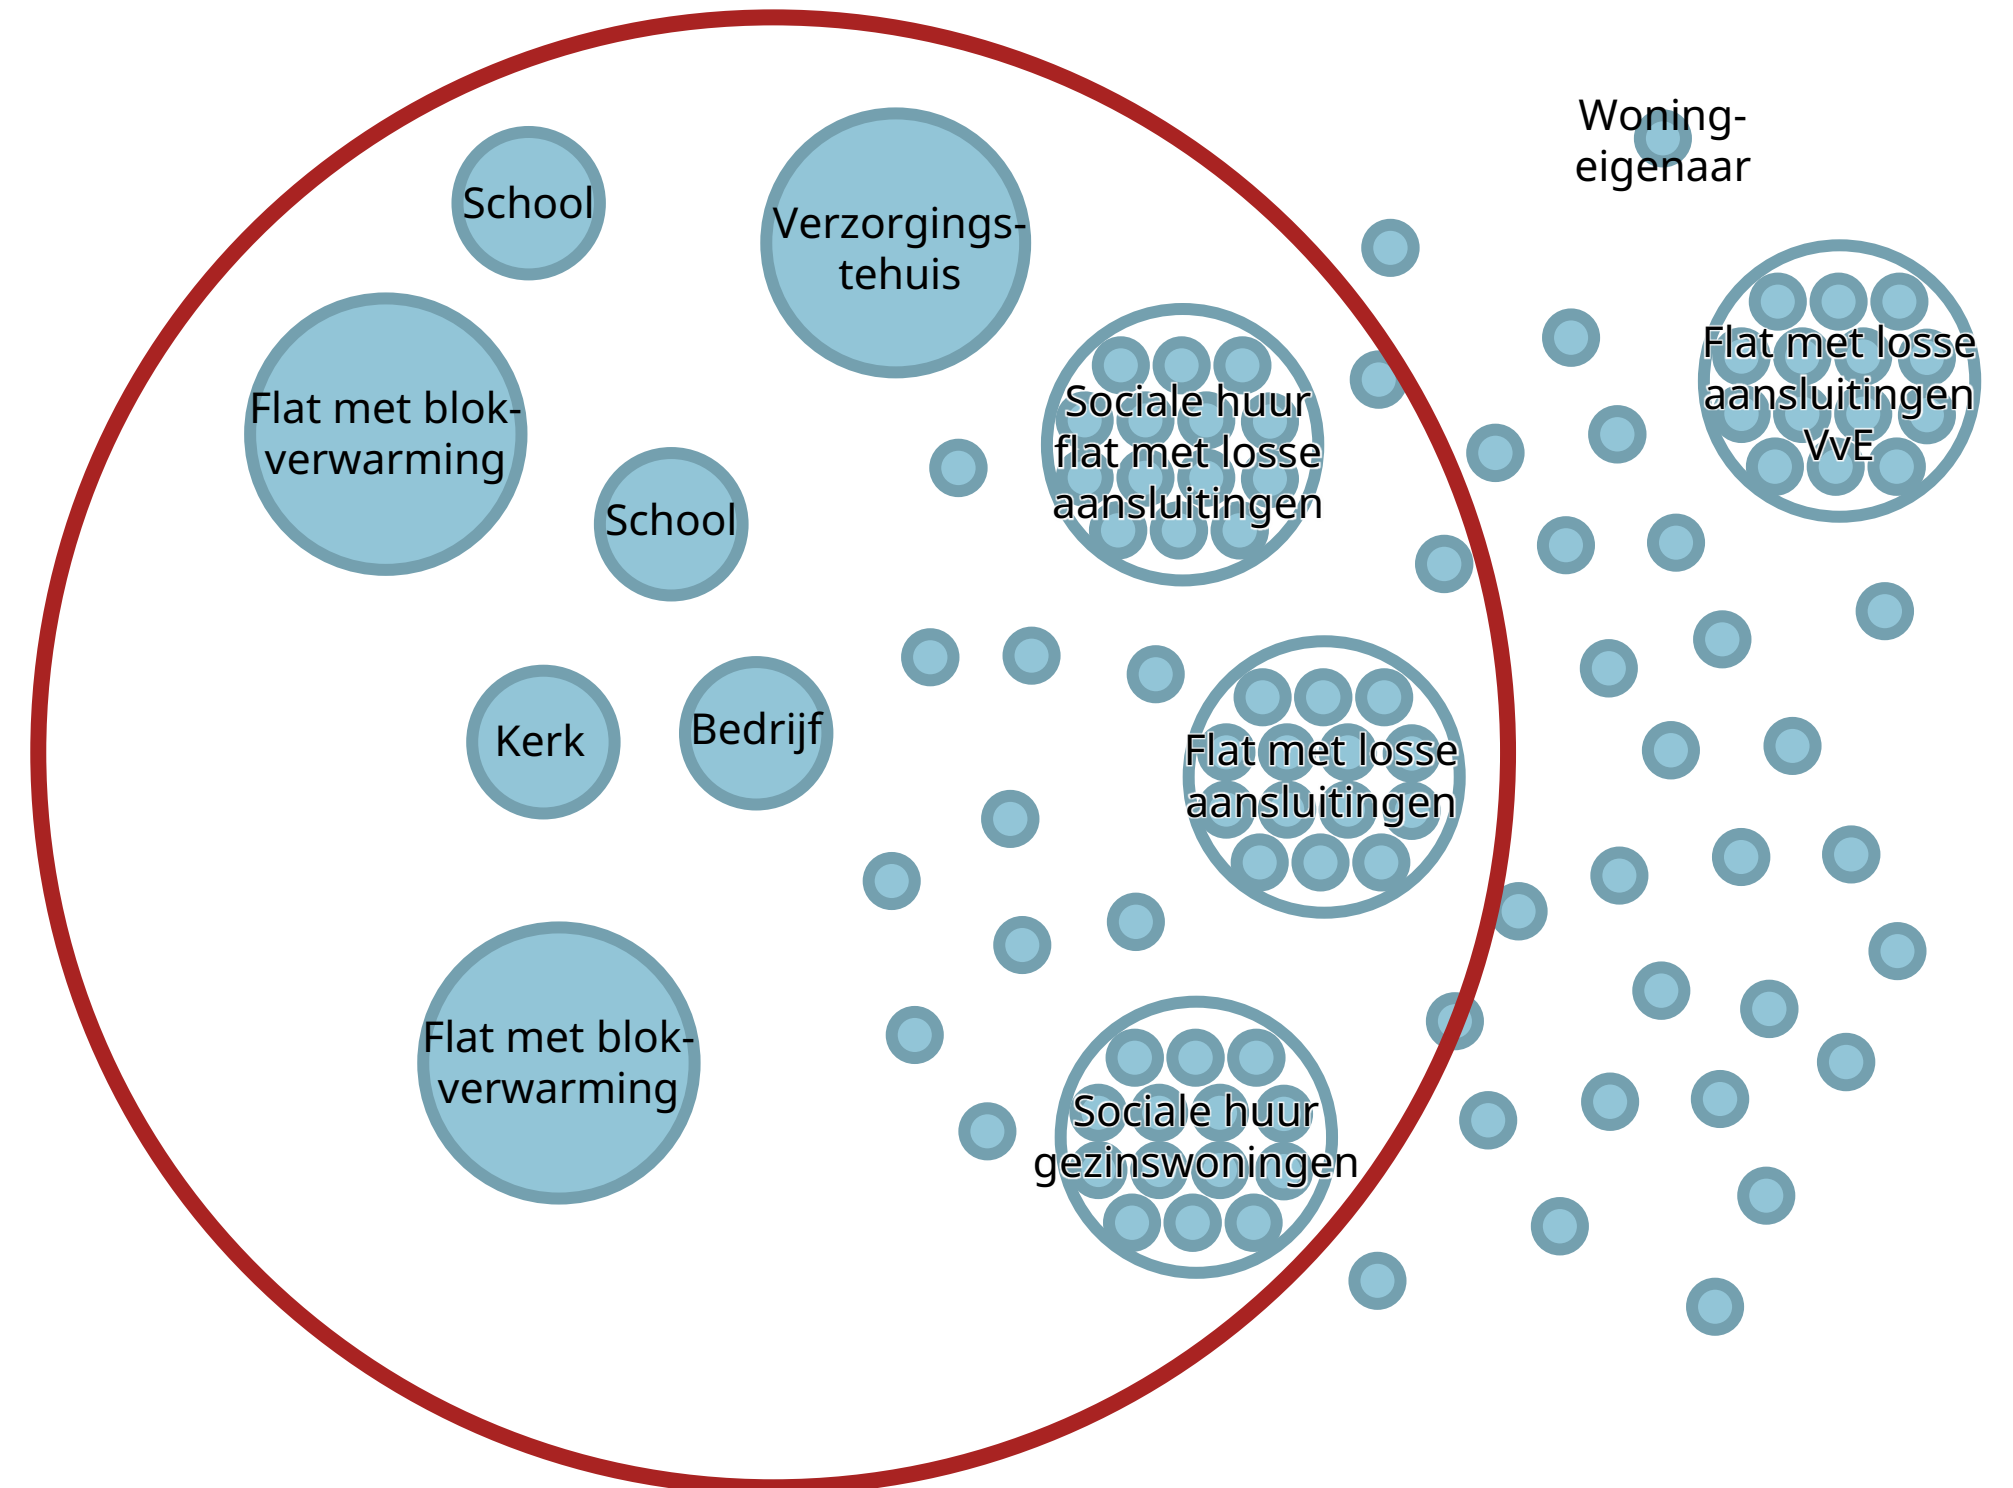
Woning-
eigenaar

School

Verzorgings-
tehuis

Flat met blok-
verwarming

Sociale huur
flat met losse
aansluitingen

Flat met losse
aansluitingen
VvE

School

Kerk

Bedrijf

Flat met losse
aansluitingen

Flat met blok-
verwarming

Sociale huur
gezinswoningen